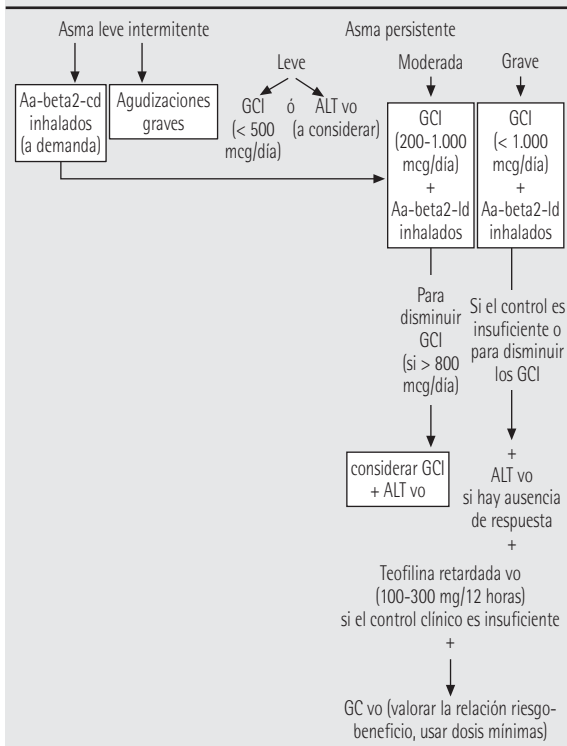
Asma leve intermitente

Asma persistente

Aa-beta2-cd inhalados (a demanda)

Agudizaciones graves

Leve

GCI (< 500 mcg/día)

ó

ALT vo (a considerar)

Moderada

GCI (200-1.000 mcg/día) + Aa-beta2-ld inhalados

Grave

GCI (< 1.000 mcg/día) + Aa-beta2-ld inhalados

Para disminuir GCI (si > 800 mcg/día)

considerar GCI + ALT vo

Si el control es insuficiente o para disminuir los GCI

+ ALT vo si hay ausencia de respuesta

+

Teofilina retardada vo (100-300 mg/12 horas) si el control clínico es insuficiente

+

GC vo (valorar la relación riesgo-beneficio, usar dosis mínimas)